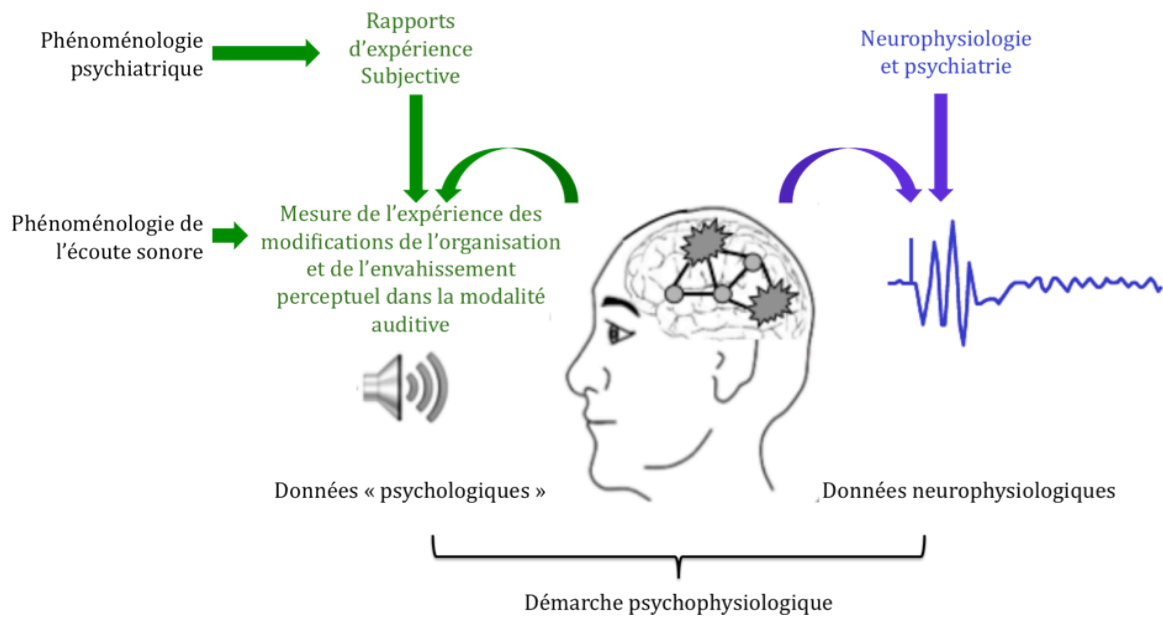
Phénoménologie psychiatrique

Rapports d'expérience Subjective

Neurophysiologie et psychiatrie

Phénoménologie de l'écoute sonore

Mesure de l'expérience des modifications de l'organisation et de l'envahissement perceptuel dans la modalité auditive

Données « psychologiques »

Données neurophysiologiques

Démarche psychophysiologique